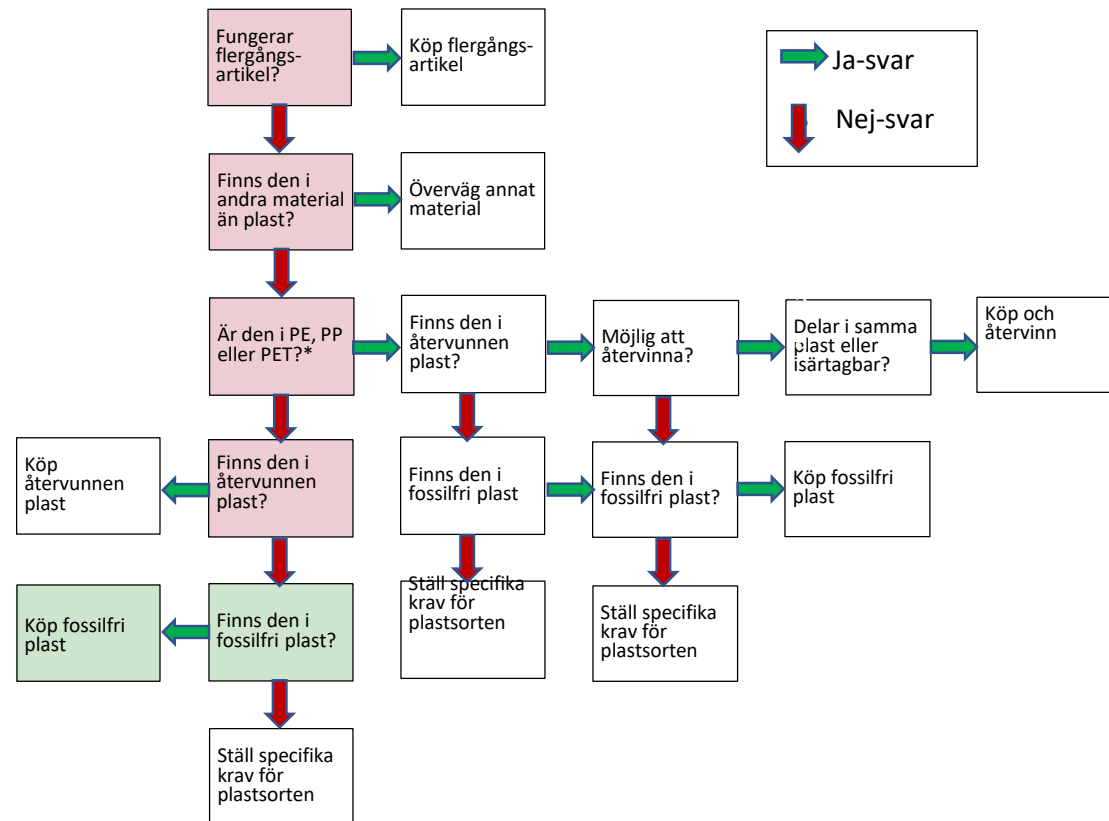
Fungerar flergångsartikel?

Köp flergångsartikel

Ja-svar

Nej-svar

Finns den i andra material än plast?

Överväg annat material

Är den i PE, PP eller PET?*

Finns den i återvunnen plast?

Möjlig att återvinna?

Delar i samma plast eller isärtagbar?

Köp och återvinn

Köp återvunnen plast

Finns den i återvunnen plast?

Finns den i fossilfri plast

Finns den i fossilfri plast?

Köp fossilfri plast

Ställ specifika krav för plastsorten

Ställ specifika krav för plastsorten

Köp fossilfri plast

Finns den i fossilfri plast?

Ställ specifika krav för plastsorten